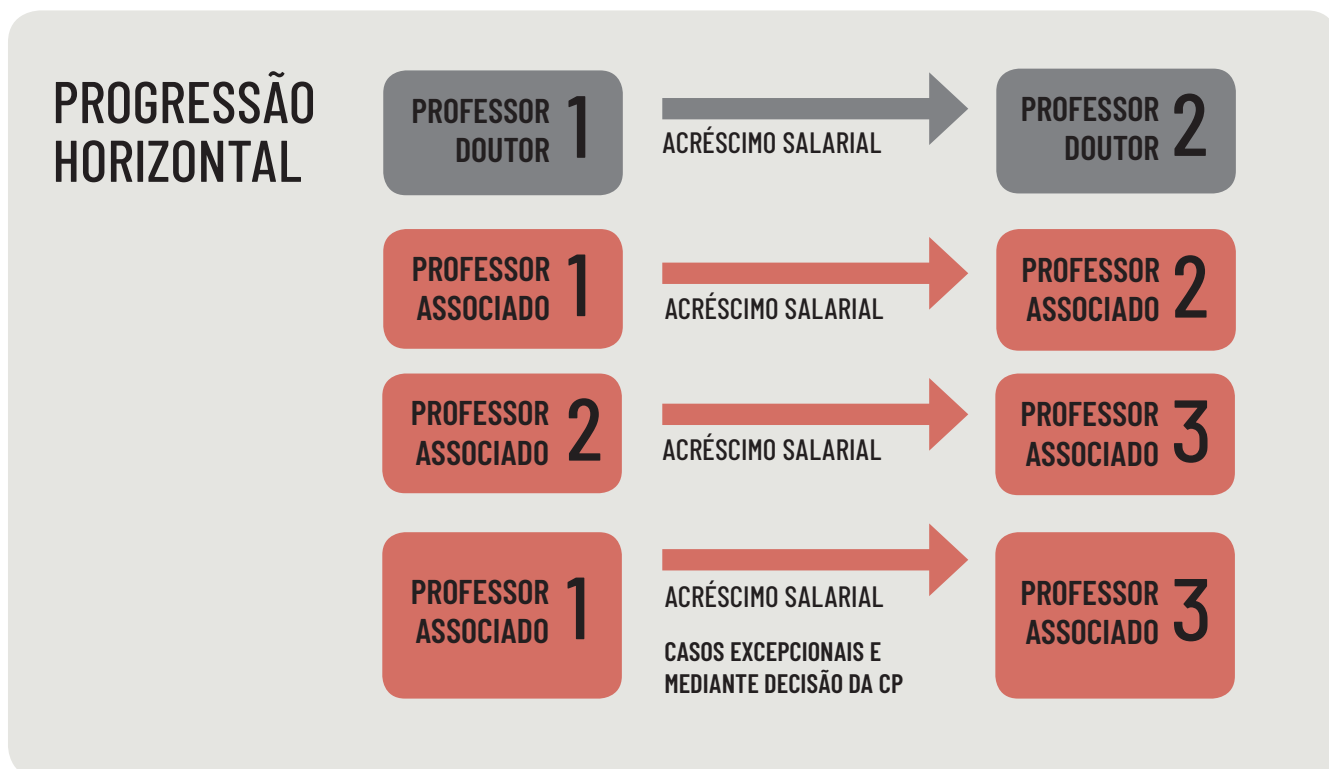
PROGRESSÃO HORIZONTAL

PROFESSOR DOUTOR 1

ACRÉSCIMO SALARIAL

PROFESSOR DOUTOR 2

PROFESSOR ASSOCIADO 1

ACRÉSCIMO SALARIAL

PROFESSOR ASSOCIADO 2

PROFESSOR ASSOCIADO 2

ACRÉSCIMO SALARIAL

PROFESSOR ASSOCIADO 3

PROFESSOR ASSOCIADO 1

ACRÉSCIMO SALARIAL

CASOS EXCEPCIONAIS E MEDIANTE DECISÃO DA CP

PROFESSOR ASSOCIADO 3